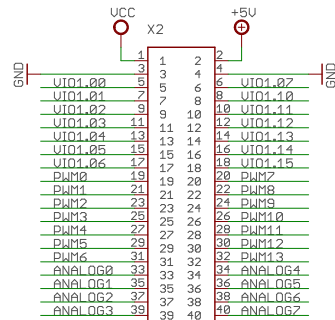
VCC
+5V
X2
GND
GND

| | | | | | |
|---|---|---|---|---|---|
| | 1 | 1 | 2 | 2 | |
| | 3 | 3 | 4 | 4 | |
| VIO1.00 | 5 | 5 | 6 | 6 | VIO1.07 |
| VIO1.01 | 7 | 7 | 8 | 8 | VIO1.10 |
| VIO1.02 | 9 | 9 | 10 | 10 | VIO1.11 |
| VIO1.03 | 11 | 11 | 12 | 12 | VIO1.12 |
| VIO1.04 | 13 | 13 | 14 | 14 | VIO1.13 |
| VIO1.05 | 15 | 15 | 16 | 16 | VIO1.14 |
| VIO1.06 | 17 | 17 | 18 | 18 | VIO1.15 |
| PWM0 | 19 | 19 | 20 | 20 | PWM7 |
| PWM1 | 21 | 21 | 22 | 22 | PWM8 |
| PWM2 | 23 | 23 | 24 | 24 | PWM9 |
| PWM3 | 25 | 25 | 26 | 26 | PWM10 |
| PWM4 | 27 | 27 | 28 | 28 | PWM11 |
| PWM5 | 29 | 29 | 30 | 30 | PWM12 |
| PWM6 | 31 | 31 | 32 | 32 | PWM13 |
| ANALOG0 | 33 | 33 | 34 | 34 | ANALOG4 |
| ANALOG1 | 35 | 35 | 36 | 36 | ANALOG5 |
| ANALOG2 | 37 | 37 | 38 | 38 | ANALOG6 |
| ANALOG3 | 39 | 39 | 40 | 40 | ANALOG7 |